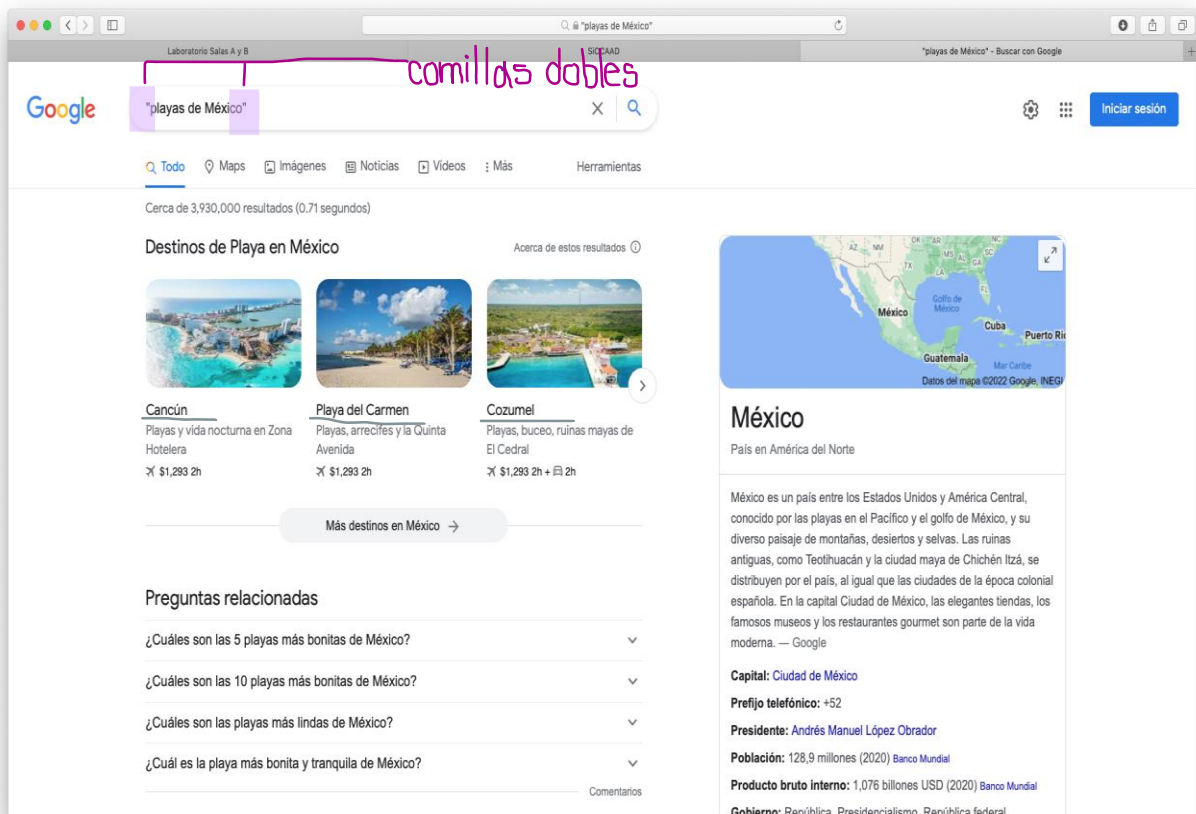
"playas de México"

Laboratorio Salas A y B | SICCAAD | "playas de México" - Buscar con Google

comillas dobles

Google

"playas de México"

Iniciar sesión

Todo | Maps | Imágenes | Noticias | Videos | Más | Herramientas

Cerca de 3,930,000 resultados (0.71 segundos)

Destinos de Playa en México

Acerca de estos resultados

Cancún
Playas y vida nocturna en Zona Hotelera
$1,293 2h

Playa del Carmen
Playas, arrecifes y la Quinta Avenida
$1,293 2h

Cozumel
Playas, buceo, ruinas mayas de El Cedral
$1,293 2h + 2h

Más destinos en México →

Preguntas relacionadas

¿Cuáles son las 5 playas más bonitas de México?

¿Cuáles son las 10 playas más bonitas de México?

¿Cuáles son las playas más lindas de México?

¿Cuál es la playa más bonita y tranquila de México?

Comentarios

AZ NM OK AR TX FL Golfo de México México Cuba Puerto Ri Guatemala Mar Caribe
Datos del mapa ©2022 Google, INEGI

México

País en América del Norte

México es un país entre los Estados Unidos y América Central, conocido por las playas en el Pacífico y el golfo de México, y su diverso paisaje de montañas, desiertos y selvas. Las ruinas antiguas, como Teotihuacán y la ciudad maya de Chichén Itzá, se distribuyen por el país, al igual que las ciudades de la época colonial española. En la capital Ciudad de México, las elegantes tiendas, los famosos museos y los restaurantes gourmet son parte de la vida moderna. — Google

Capital: Ciudad de México

Prefijo telefónico: +52

Presidente: Andrés Manuel López Obrador

Población: 128,9 millones (2020) Banco Mundial

Producto bruto interno: 1,076 billones USD (2020) Banco Mundial

Gobierno: República, Presidencialismo, República federal